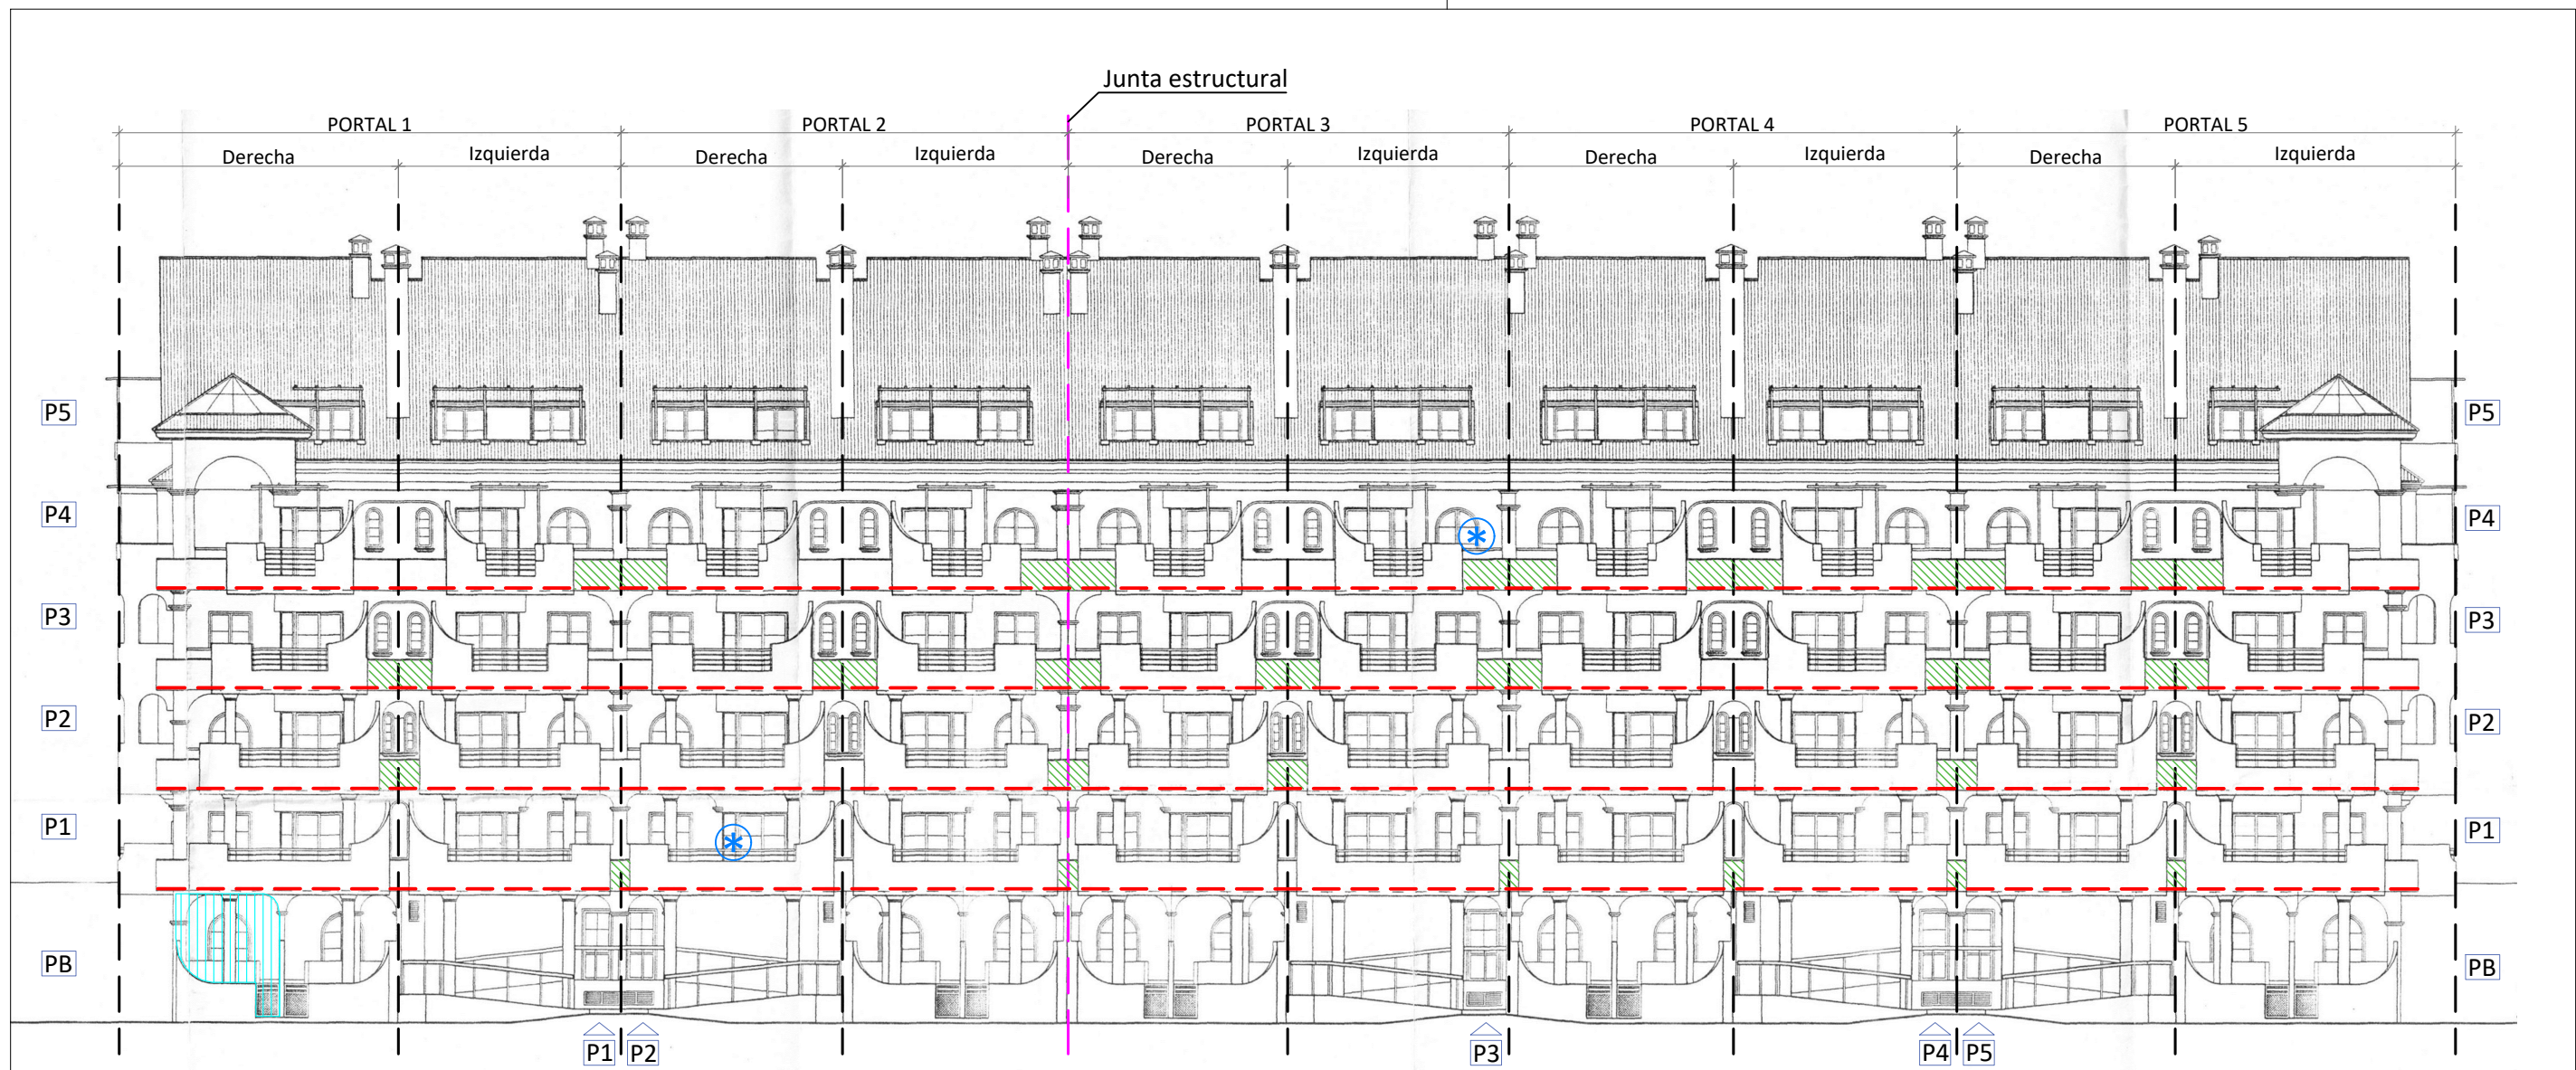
Junta estructural

PORTAL 1 PORTAL 2 PORTAL 3 PORTAL 4 PORTAL 5

Derecha Izquierda Derecha Izquierda Derecha Izquierda Derecha Izquierda Derecha Izquierda

P5
P4
P3
P2
P1
PB

P5
P4
P3
P2
P1
PB

P1 P2 P3 P4 P5